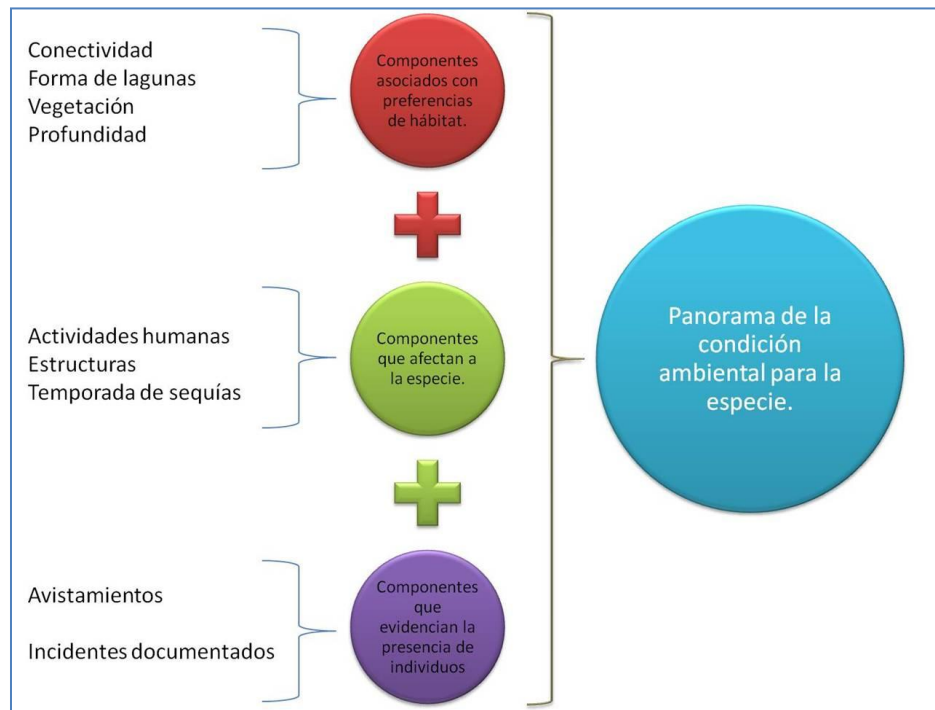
Conectividad
Forma de lagunas
Vegetación
Profundidad

Componentes asociados con preferencias de hábitat.

Actividades humanas
Estructuras
Temporada de sequías

Componentes que afectan a la especie.

Avistamientos

Incidentes documentados

Componentes que evidencian la presencia de individuos

Panorama de la condición ambiental para la especie.